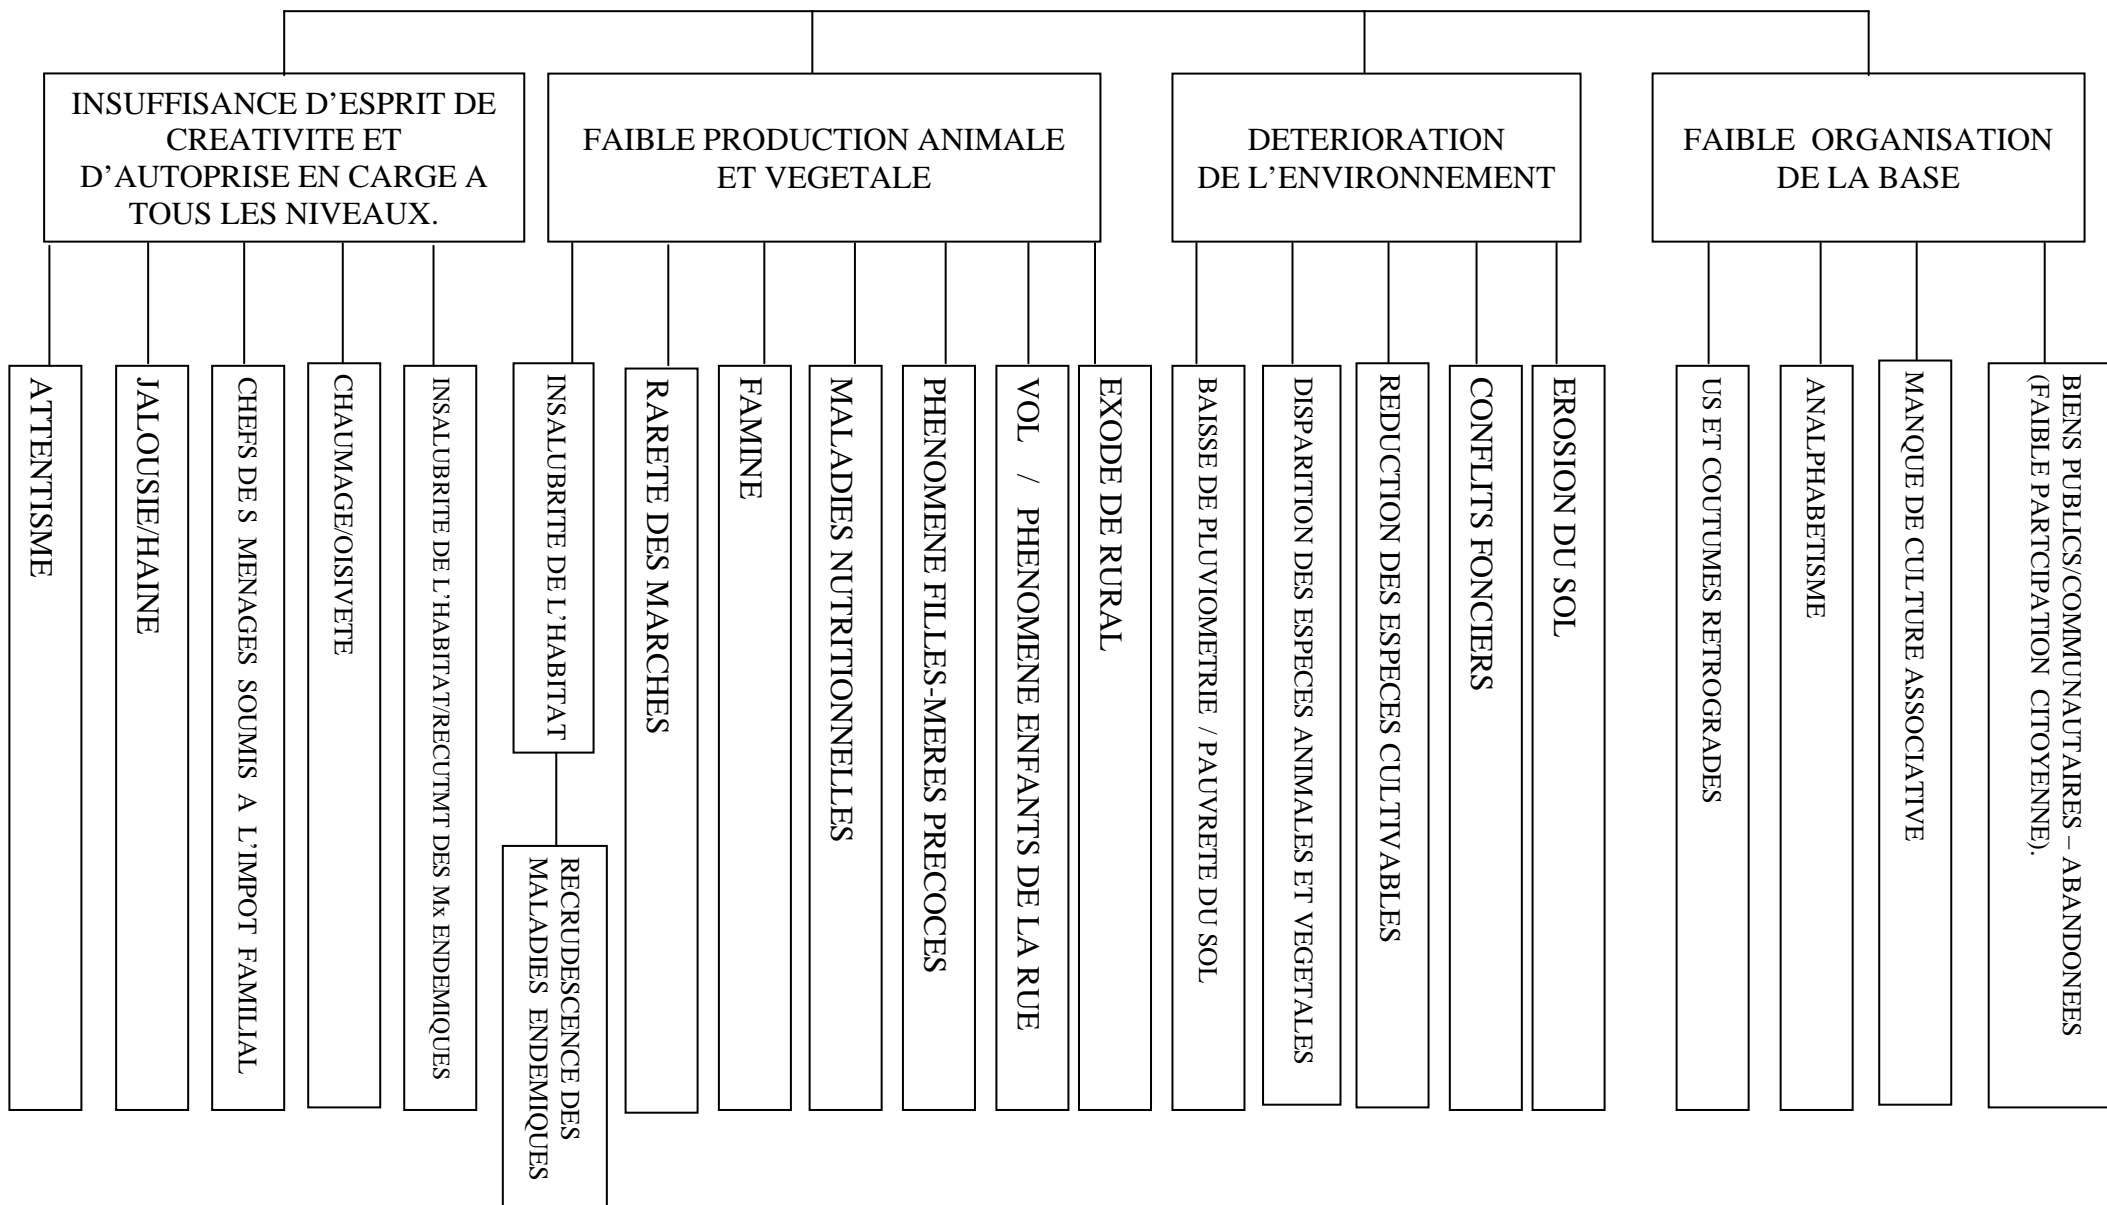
INSUFFISANCE D'ESPRIT DE CREATIVITE ET D'AUTOPRISE EN CARGE A TOUS LES NIVEAUX.

ATTENTISME

JALOUSIE/HAINE

CHEFS DE S MENAGES SOUMIS A L'IMPOT FAMILIAL

CHAUMAGE/OISIVETE

INSALUBRITE DE L'HABITAT/RECUTMT DES Mx ENDEMIQUES

FAIBLE PRODUCTION ANIMALE ET VEGETALE

INSALUBRITE DE L'HABITAT

RECRUDESCENCE DES MALADIES ENDEMIQUES

RARETE DES MARCHES

FAMINE

MALADIES NUTRITIONNELLES

PHENOMENE FILLES-MERES PRECOCES

VOL / PHENOMENE ENFANTS DE LA RUE

EXODE DE RURAL

DETERIORATION DE L'ENVIRONNEMENT

BAISSE DE PLUVIOMETRIE / PAUVRETE DU SOL

DISPARITION DES ESPECES ANIMALES ET VEGETALES

REDUCTION DES ESPECES CULTIVABLES

CONFLITS FONCIERS

EROSION DU SOL

FAIBLE ORGANISATION DE LA BASE

US ET COUTUMES RETROGRADES

ANALPHABETISME

MANQUE DE CULTURE ASSOCIATIVE

BIENS PUBLICS/COMMUNAUTAIRES – ABANDONEES (FAIBLE PARTCIPATION CITOYENNE).